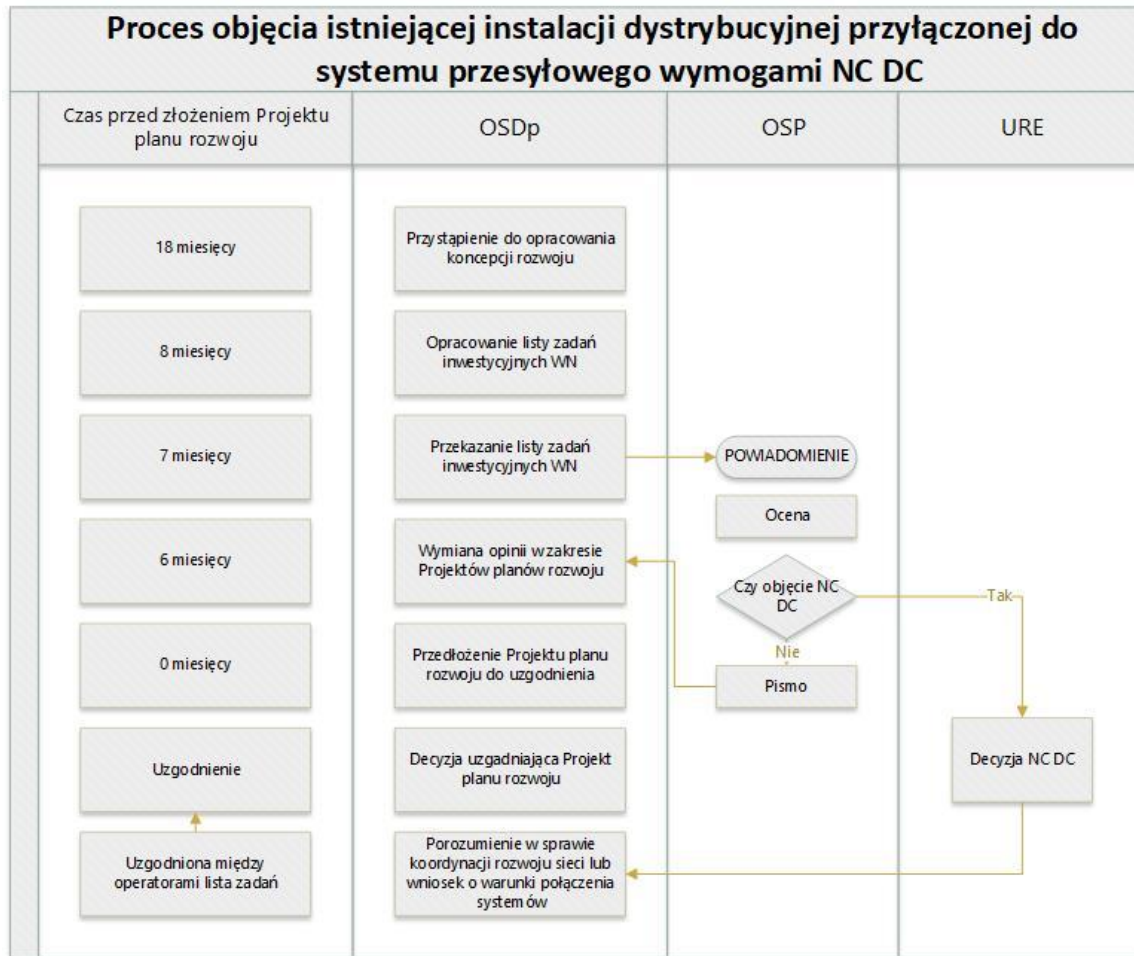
Proces objęcia istniejącej instalacji dystrybucyjnej przyłączonej do systemu przesyłowego wymogami NC DC

| Czas przed złożeniem Projektu planu rozwoju | OSDp | OSP | URE |
|---|---|---|---|
| 18 miesięcy | Przystąpienie do opracowania koncepcji rozwoju | | |
| 8 miesięcy | Opracowanie listy zadań inwestycyjnych WN | | |
| 7 miesięcy | Przekazanie listy zadań inwestycyjnych WN | POWIADOMIENIE | |
| | | Ocena | |
| 6 miesięcy | Wymiana opinii w zakresie Projektów planów rozwoju | Czy objęcie NC DC | |
| 0 miesięcy | Przedłożenie Projektu planu rozwoju do uzgodnienia | Pismo | |
| Uzgodnienie | Decyzja uzgadniająca Projekt planu rozwoju | | Decyzja NC DC |
| Uzgodniona między operatorami lista zadań | Porozumienie w sprawie koordynacji rozwoju sieci lub wniosek o warunki połączenia systemów | | |

Tak

Nie